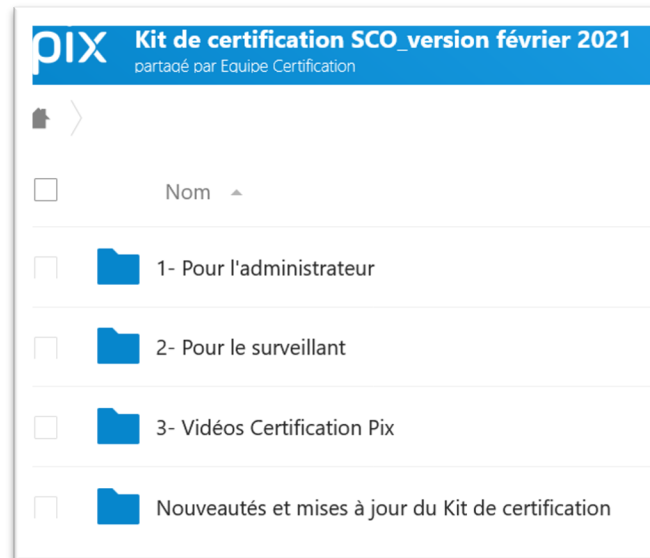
pix Kit de certification SCO_version février 2021
partagé par Equipe Certification

Nom

1- Pour l'administrateur

2- Pour le surveillant

3- Vidéos Certification Pix

Nouveautés et mises à jour du Kit de certification